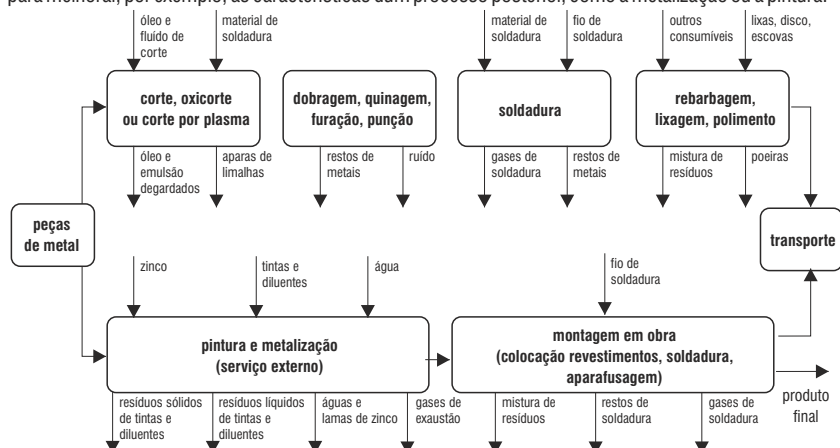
para melhorar, por exemplo, as características dum processo posterior, como a metalização ou a pintura.

óleo e fluido de corte

material de soldadura

material de soldadura

fio de soldadura

outros consumíveis

lixas, disco, escovas

corte, oxicorte ou corte por plasma

dobragem, quinagem, furação, punção

soldadura

rebarbagem, lixagem, polimento

óleo e emulsão degardados

aparas de limalhas

restos de metais

ruído

gases de soldadura

restos de metais

mistura de resíduos

poeiras

peças de metal

transporte

zinco

tintas e diluentes

água

fio de soldadura

pintura e metalização (serviço externo)

montagem em obra (colocação revestimentos, soldadura, aparafusagem)

produto final

resíduos sólidos de tintas e diluentes

resíduos líquidos de tintas e diluentes

águas e lamas de zinco

gases de exaustão

mistura de resíduos

restos de soldadura

gases de soldadura